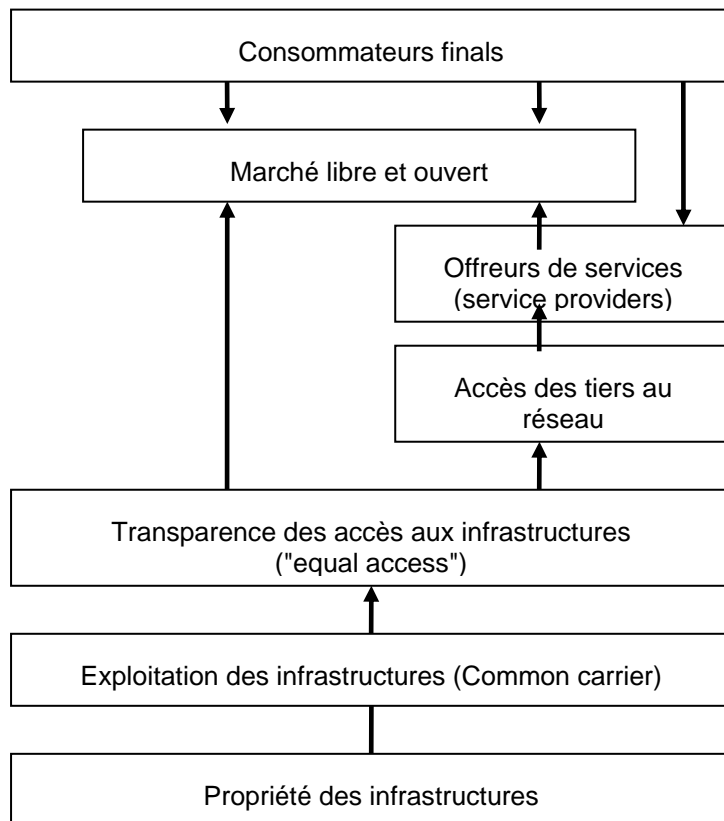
Consommateurs finals

Marché libre et ouvert

Offreurs de services (service providers)

Accès des tiers au réseau

Transparence des accès aux infrastructures ("equal access")

Exploitation des infrastructures (Common carrier)

Propriété des infrastructures